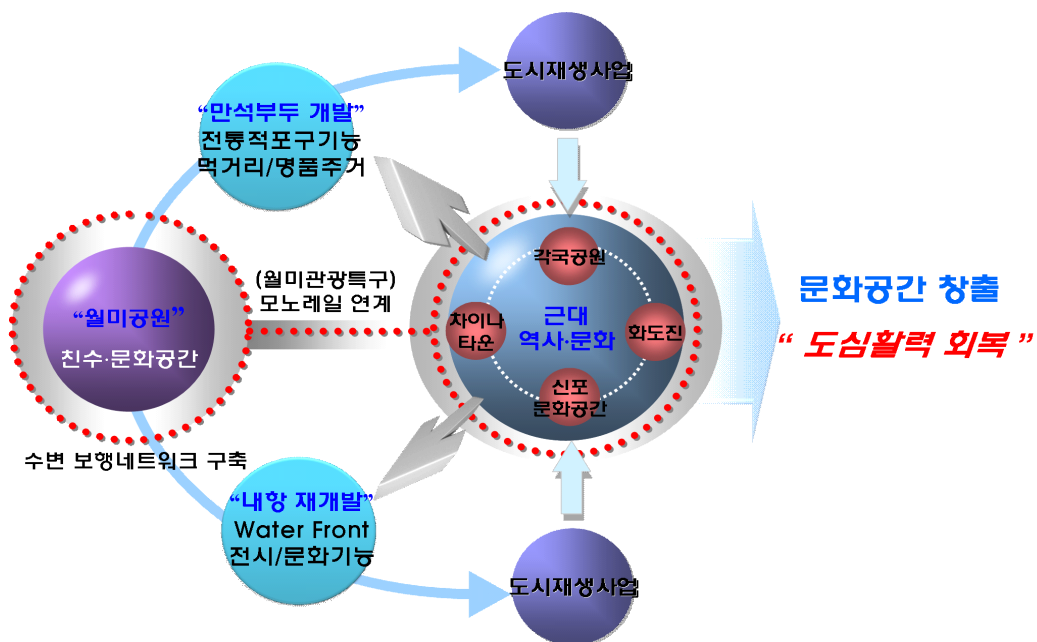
도시재생사업

"만석부두 개발"
전통적포구기능
먹거리/명품주거

"월미공원"
친수·문화공간

(월미관광특구)
모노레일 연계

각국공원
차이나타운
근대
역사·문화
화도진
신포
문화공간

문화공간 창출
" 도심활력 회복 "

수변 보행네트워크 구축

"내항 재개발"
Water Front
전시/문화기능

도시재생사업